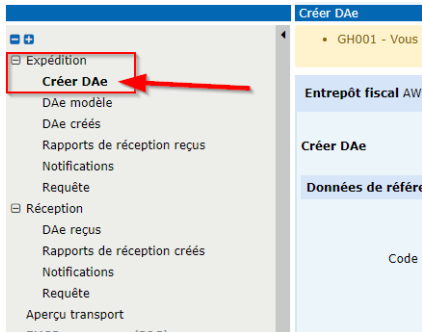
Expédition
Créer DAe
DAe modèle
DAe créés
Rapports de réception reçus
Notifications
Requête
Réception
DAe reçus
Rapports de réception créés
Notifications
Requête
Aperçu transport

Créer DAe
• GH001 - Vous
Entrepôt fiscal AW
Créer DAe
Données de référe
Code